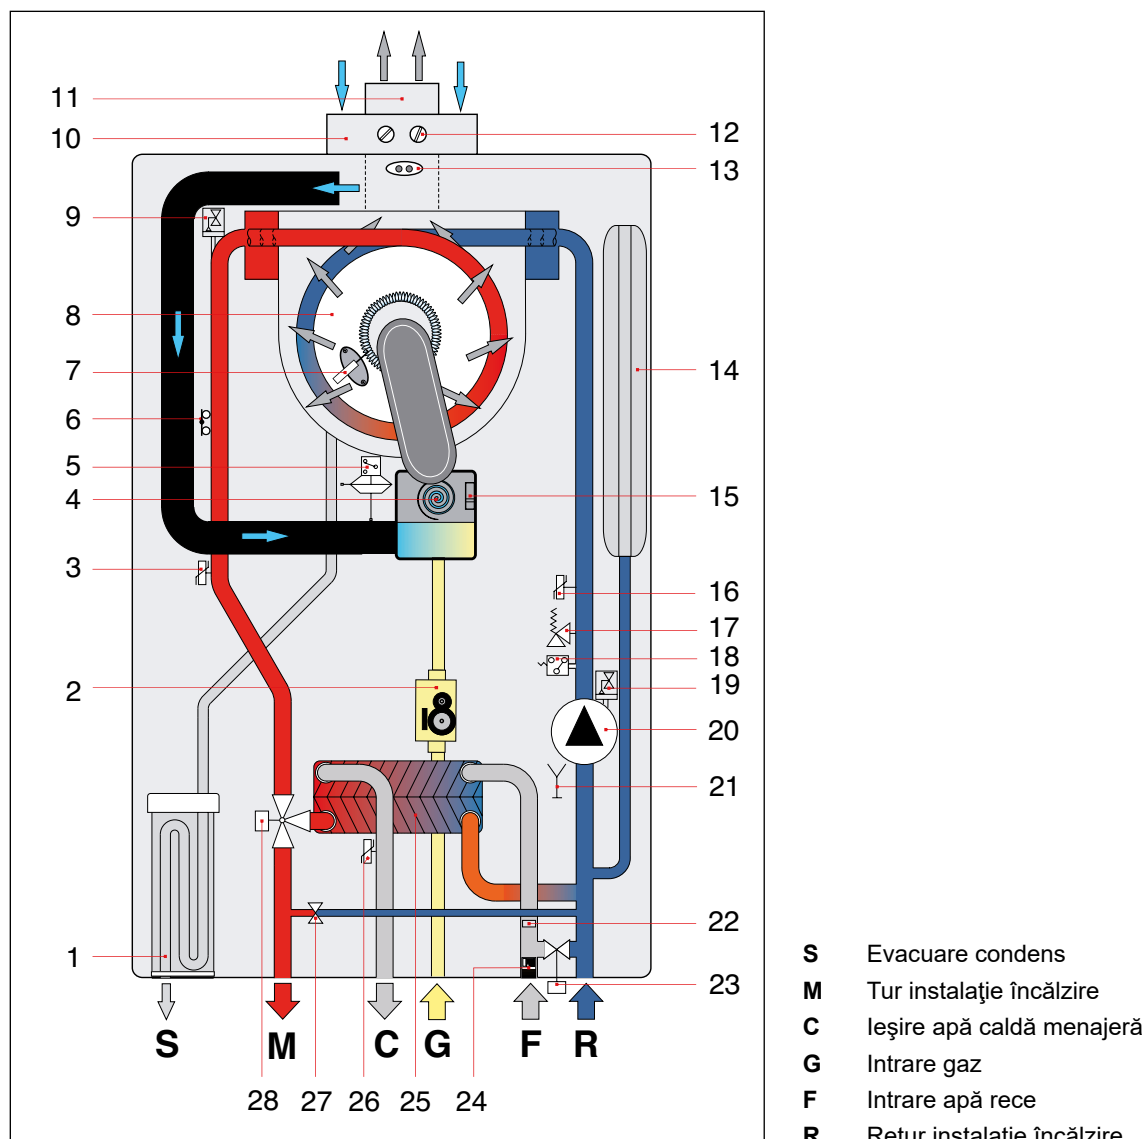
11
10
12
13
9
8
7
6
5
4
15
3
16
17
18
2
19
20
21
14
22
1
23
S M C G F R
28 27 26 25 24

**S** Evacuare condens
**M** Tur instalaţie încălzire
**C** Ieşire apă caldă menajeră
**G** Intrare gaz
**F** Intrare apă rece
**R** Retur instalaţie încălzire